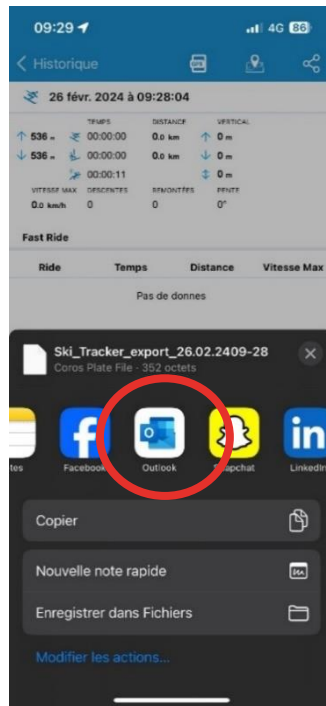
09:29
4G 86

Historique

26 févr. 2024 à 09:28:04

| | TEMPS | DISTANCE | VERTICAL |
|---|---|---|---|
| 536 m | 00:00:00 | 0.0 km | 0 m |
| 536 m | 00:00:00 | 0.0 km | 0 m |
| | 00:00:11 | | 0 m |

| VITESSE MAX | DESCENTES | REMONTÉES | PENTE |
|---|---|---|---|
| 0.0 km/h | 0 | 0 | 0° |

Fast Ride

| Ride | Temps | Distance | Vitesse Max |
|---|---|---|---|
| Pas de donnes | | | |

Ski_Tracker_export_26.02.2409-28
Coros Plate File · 352 octets

tes
Facebook
Outlook
Snapchat
LinkedIn

Copier

Nouvelle note rapide

Enregistrer dans Fichiers

Modifier les actions...